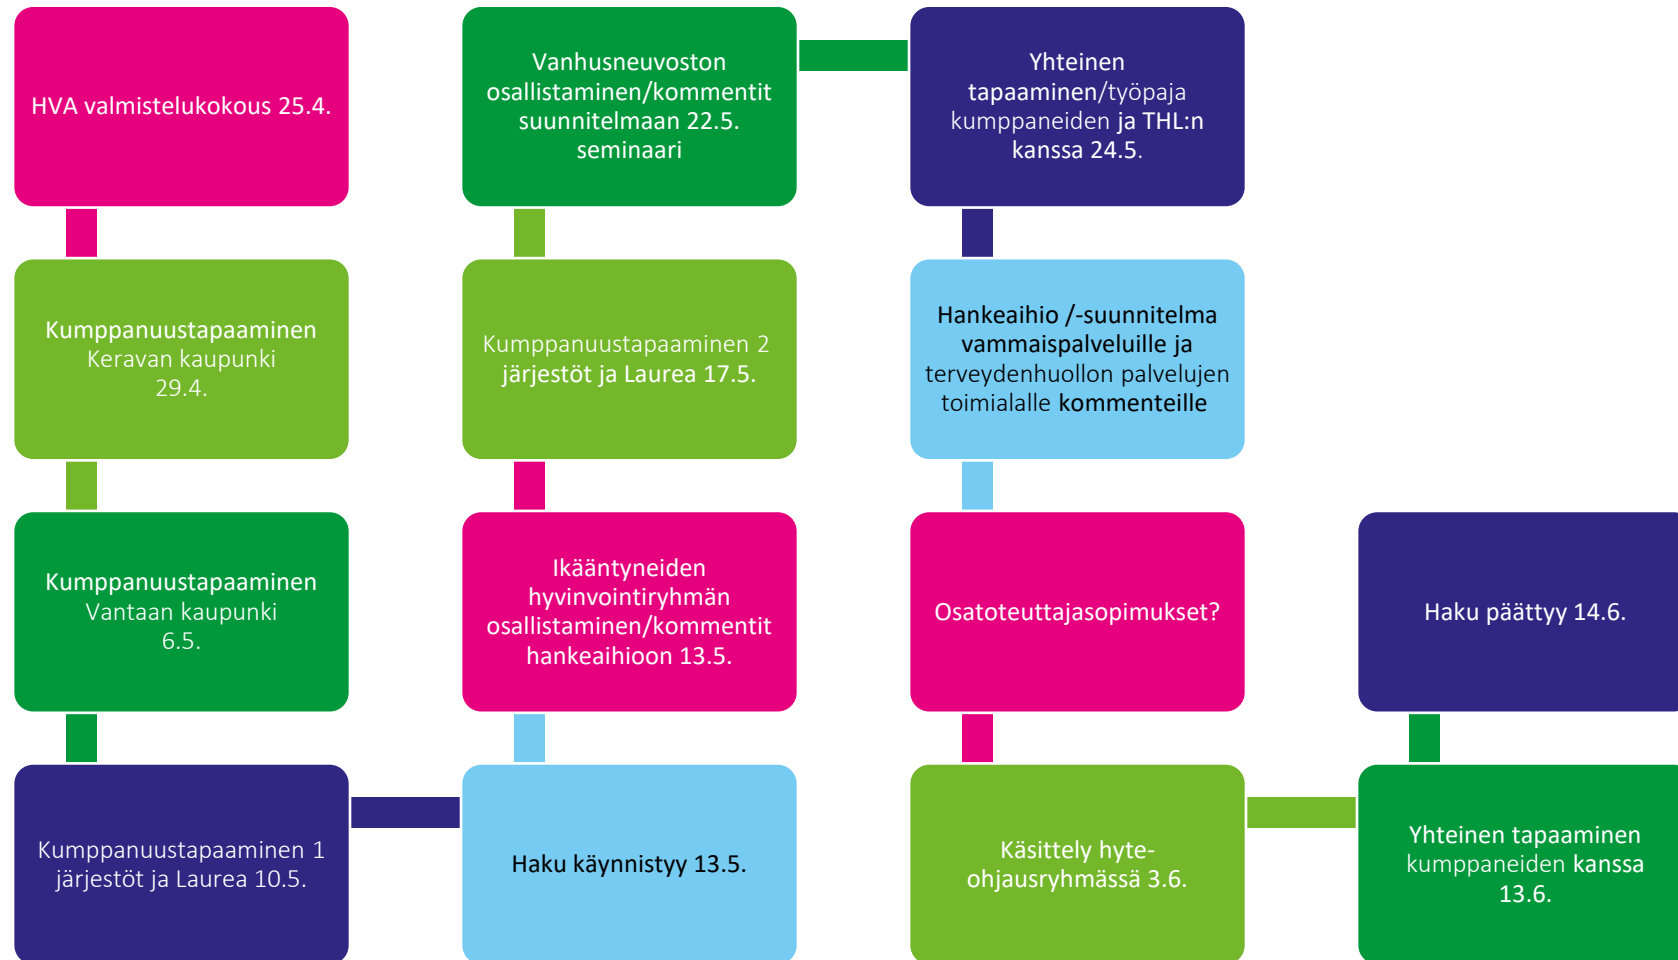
HVA valmistelukokous 25.4.

Kumppanuustapaaminen Keravan kaupunki 29.4.

Kumppanuustapaaminen Vantaan kaupunki 6.5.

Kumppanuustapaaminen 1 järjestöt ja Laurea 10.5.

Haku käynnistyy 13.5.

Ikääntyneiden hyvinvointiryhmän osallistaminen/kommentit hankeaihioon 13.5.

Kumppanuustapaaminen 2 järjestöt ja Laurea 17.5.

Vanhusneuvoston osallistaminen/kommentit suunnitelmaan 22.5. seminaari

Yhteinen tapaaminen/työpaja kumppaneiden ja THL:n kanssa 24.5.

Hankeaihio /-suunnitelma vammaispalveluille ja terveydenhuollon palvelujen toimialalle kommenteille

Osatoteuttajasopimukset?

Käsittely hyte-ohjausryhmässä 3.6.

Yhteinen tapaaminen kumppaneiden kanssa 13.6.

Haku päättyy 14.6.